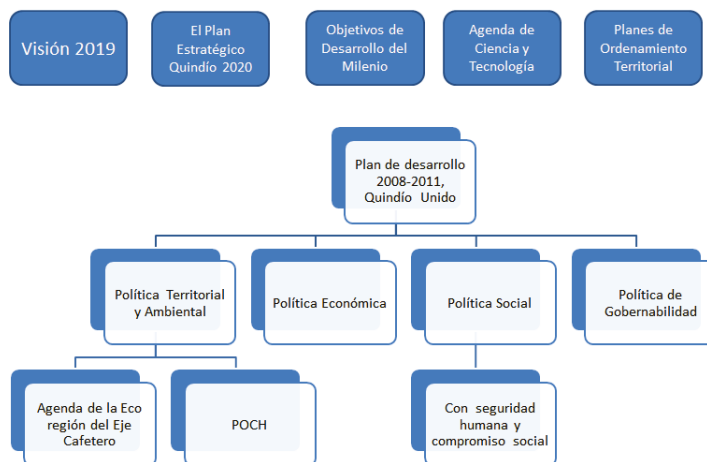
Visión 2019

El Plan Estratégico Quindío 2020

Objetivos de Desarrollo del Milenio

Agenda de Ciencia y Tecnología

Planes de Ordenamiento Territorial

Plan de desarrollo 2008-2011, Quindío Unido

Política Territorial y Ambiental

Política Económica

Política Social

Política de Gobernabilidad

Agenda de la Eco región del Eje Cafetero

POCH

Con seguridad humana y compromiso social